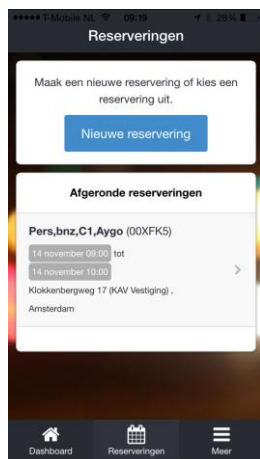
••••• T-Mobile NL 09:19 28%

Reserveringen

Maak een nieuwe reservering of kies een reservering uit.

Nieuwe reservering

Afgeronde reserveringen

Pers,bnz,C1,Aygo (00XFK5)

14 november 09:00 tot

14 november 10:00

Klokkenbergweg 17 (KAV Vestiging) , Amsterdam

Dashboard

Reserveringen

Meer